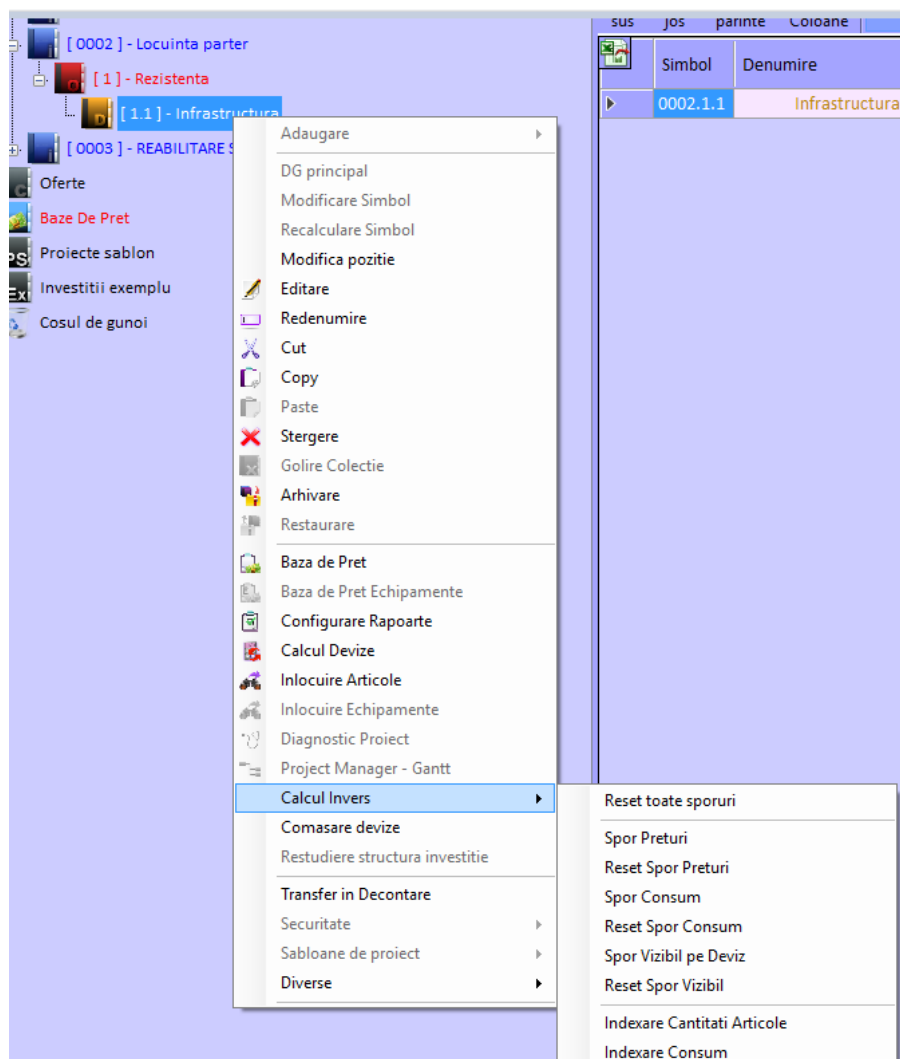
[ 0002 ] - Locuinta parter
[ 1 ] - Rezistenta
[ 1.1 ] - Infrastructura
[ 0003 ] - REABILITARE S
Oferte
Baze De Pret
Proiecte sablon
Investitii exemplu
Cosul de gunoi

sus
jos
parinte
Coloane

| Simbol | Denumire |
|---|---|
| 0002.1.1 | Infrastructura |

Adaugare
DG principal
Modificare Simbol
Recalculare Simbol
Modifica pozitie
Editare
Redenumire
Cut
Copy
Paste
Stergere
Golire Colectie
Arhivare
Restaurare
Baza de Pret
Baza de Pret Echipamente
Configurare Rapoarte
Calcul Devize
Inlocuire Articole
Inlocuire Echipamente
Diagnostic Proiect
Project Manager - Gantt
Calcul Invers
Comasare devize
Restudiere structura investitie
Transfer in Decontare
Securitate
Sabloane de proiect
Diverse

Reset toate sporuri
Spor Preturi
Reset Spor Preturi
Spor Consum
Reset Spor Consum
Spor Vizibil pe Deviz
Reset Spor Vizibil
Indexare Cantitati Articole
Indexare Consum